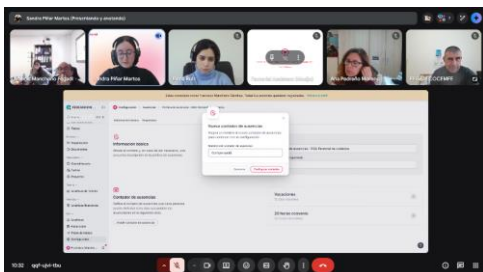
Sandra Pillar Martos (Presentando y anotando)

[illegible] Mancheño Pedre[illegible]
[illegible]ndra Pilar Martos
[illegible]
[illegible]
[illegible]
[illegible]

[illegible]

Información básica

Contador de ausencias

Nuevo contador de ausencias

Cancelar
Configurar contador

Vacaciones

20 horas convenio

10:32 qqf-ujnl-tbu